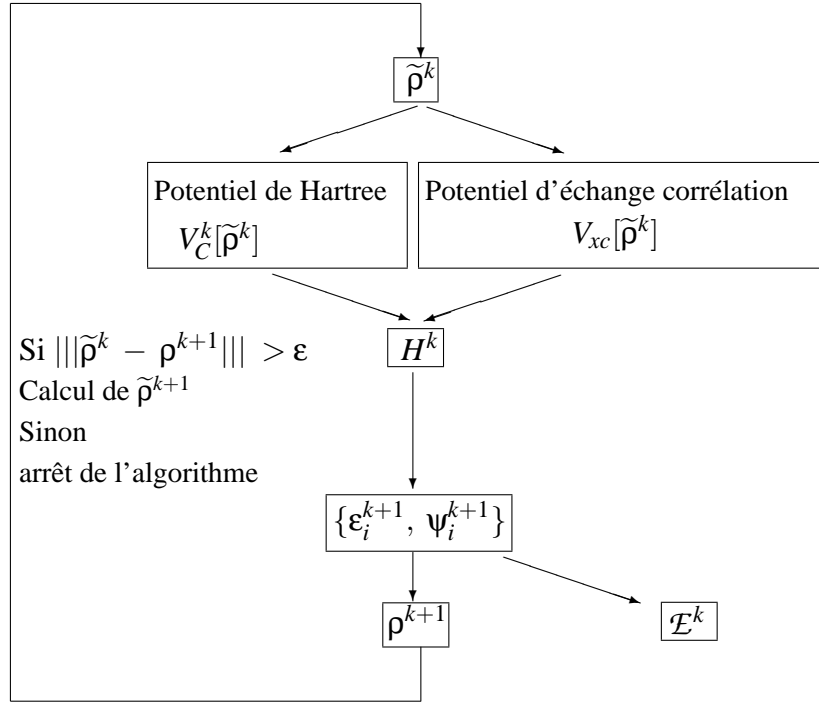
$\widetilde{\rho}^k$

Potentiel de Hartree $V_C^k[\widetilde{\rho}^k]$

Potentiel d'échange corrélation $V_{xc}[\widetilde{\rho}^k]$

Si $|||\widetilde{\rho}^k - \rho^{k+1}||| > \varepsilon$
Calcul de $\widetilde{\rho}^{k+1}$
Sinon
arrêt de l'algorithme

$H^k$

$\{\varepsilon_i^{k+1}, \psi_i^{k+1}\}$

$\rho^{k+1}$

$\mathcal{E}^k$